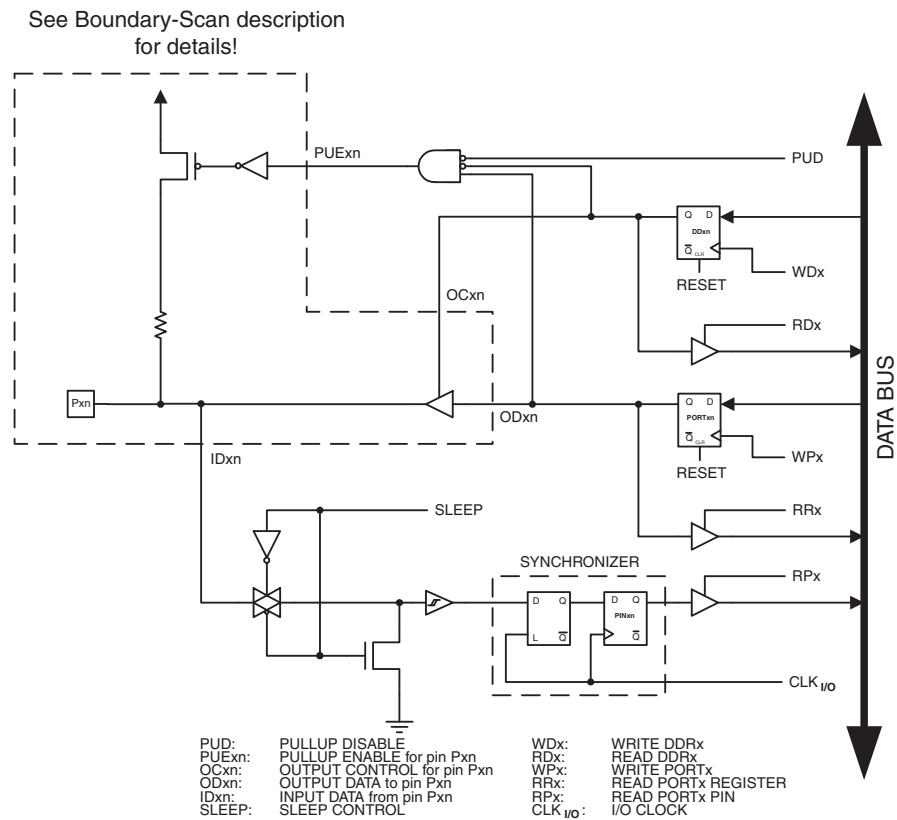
See Boundary-Scan description for details!

PUExn

PUD

Q D
DDxn
$\overline{Q}$ CLR

WDx

RESET

OCxn

RDx

Pxn

ODxn

Q D
PORTxn
$\overline{Q}$ CLR

WPx

RESET

DATA BUS

IDxn

SLEEP

RRx

SYNCHRONIZER

RPx

D Q
L $\overline{Q}$

D Q
PINxn
$\overline{Q}$

CLK$_{I/O}$

PUD: PULLUP DISABLE
PUExn: PULLUP ENABLE for pin Pxn
OCxn: OUTPUT CONTROL for pin Pxn
ODxn: OUTPUT DATA to pin Pxn
IDxn: INPUT DATA from pin Pxn
SLEEP: SLEEP CONTROL

WDx: WRITE DDRx
RDx: READ DDRx
WPx: WRITE PORTx
RRx: READ PORTx REGISTER
RPx: READ PORTx PIN
CLK$_{I/O}$: I/O CLOCK